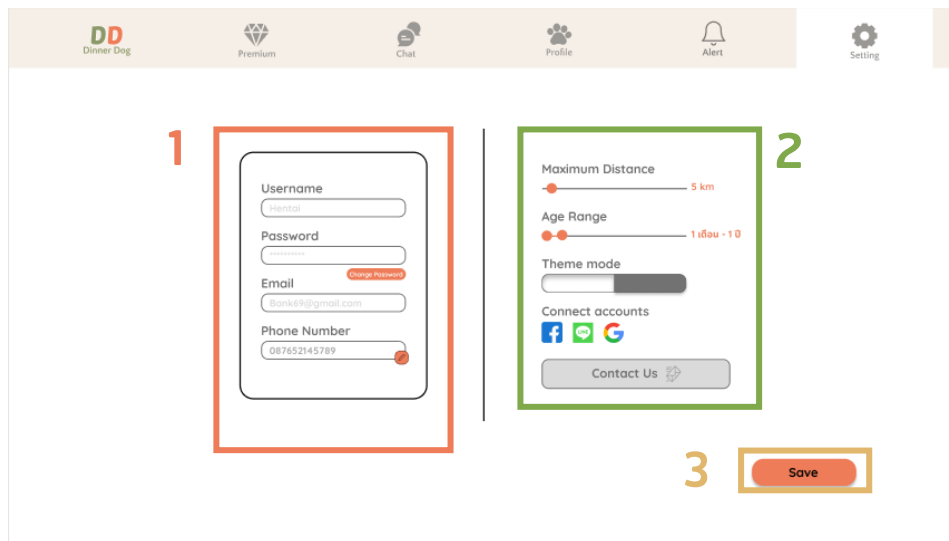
DD
Dinner Dog

Premium

Chat

Profile

Alert

Setting

1

Username
Hentai

Password
••••••••••

Change Password

Email
Bank69@gmail.com

Phone Number
087652145789

2

Maximum Distance
5 km

Age Range
1 เดือน - 1 ปี

Theme mode

Connect accounts

LINE

Contact Us

3

Save